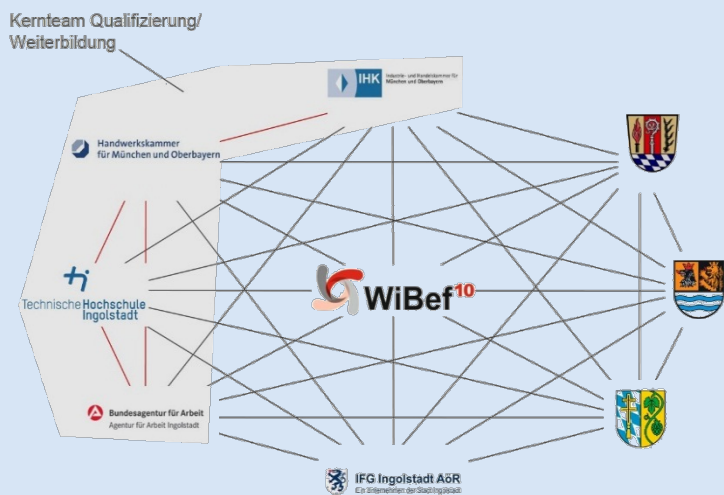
Kernteam Qualifizierung/ Weiterbildung

IHK Industrie- und Handelskammer für München und Oberbayern

Handwerkskammer für München und Oberbayern

Technische Hochschule Ingolstadt

WiBef$^{10}$

Bundesagentur für Arbeit
Agentur für Arbeit Ingolstadt

IFG Ingolstadt AöR
Ein Unternehmen der Stadt Ingolstadt